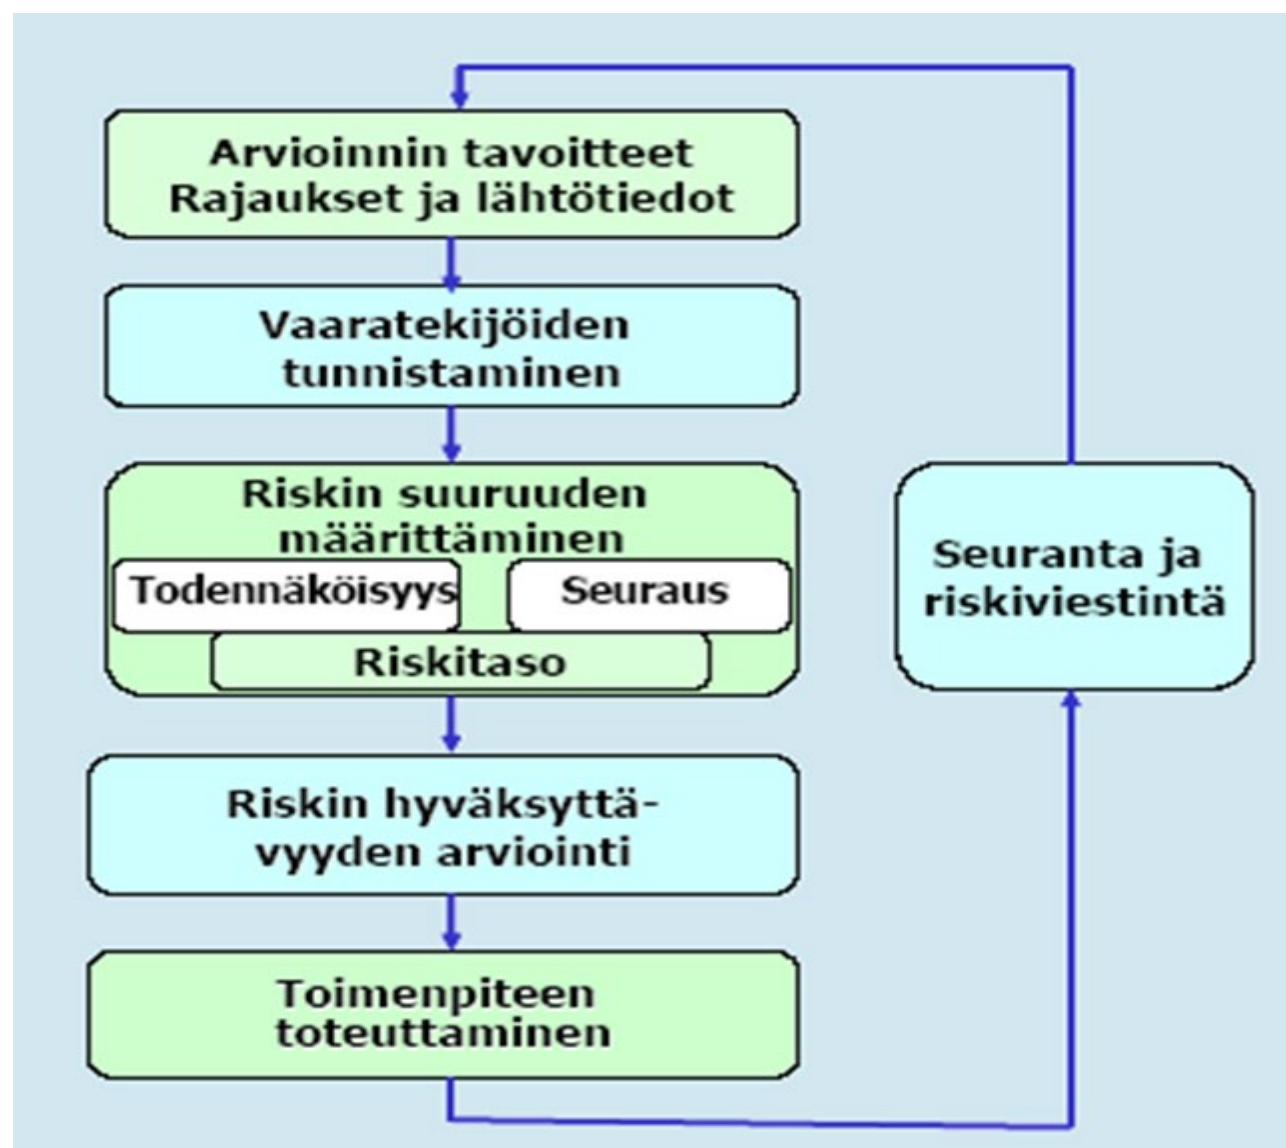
Arvioinnin tavoitteet
Rajaukset ja lähtötiedot

Vaaratekijöiden tunnistaminen

Riskin suuruuden määrittäminen

Todennäköisyys

Seuraus

Riskitaso

Riskin hyväksyttävyyden arviointi

Toimenpiteen toteuttaminen

Seuranta ja riskiviestintä